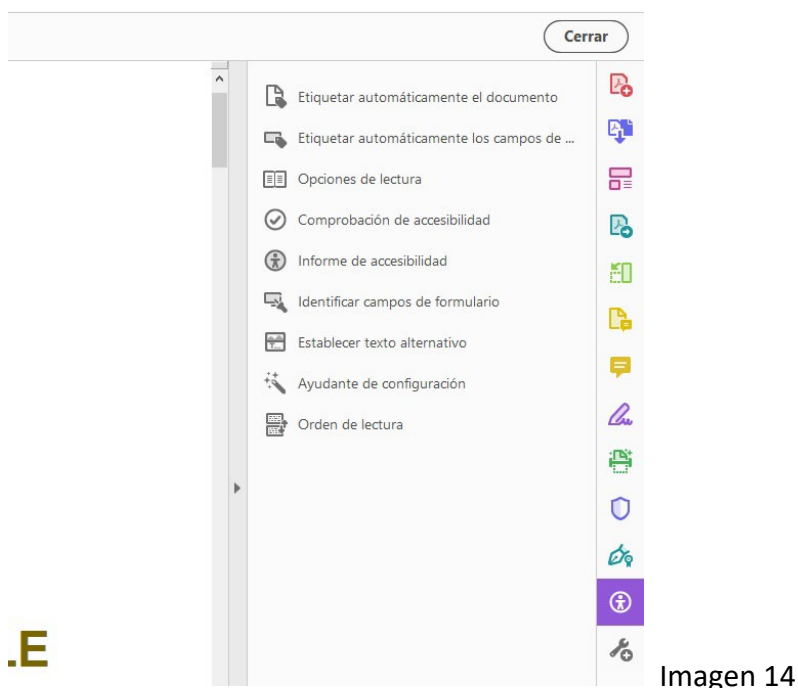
Cerrar

Etiquetar automáticamente el documento

Etiquetar automáticamente los campos de ...

Opciones de lectura

Comprobación de accesibilidad

Informe de accesibilidad

Identificar campos de formulario

Establecer texto alternativo

Ayudante de configuración

Orden de lectura

.E

Imagen 14